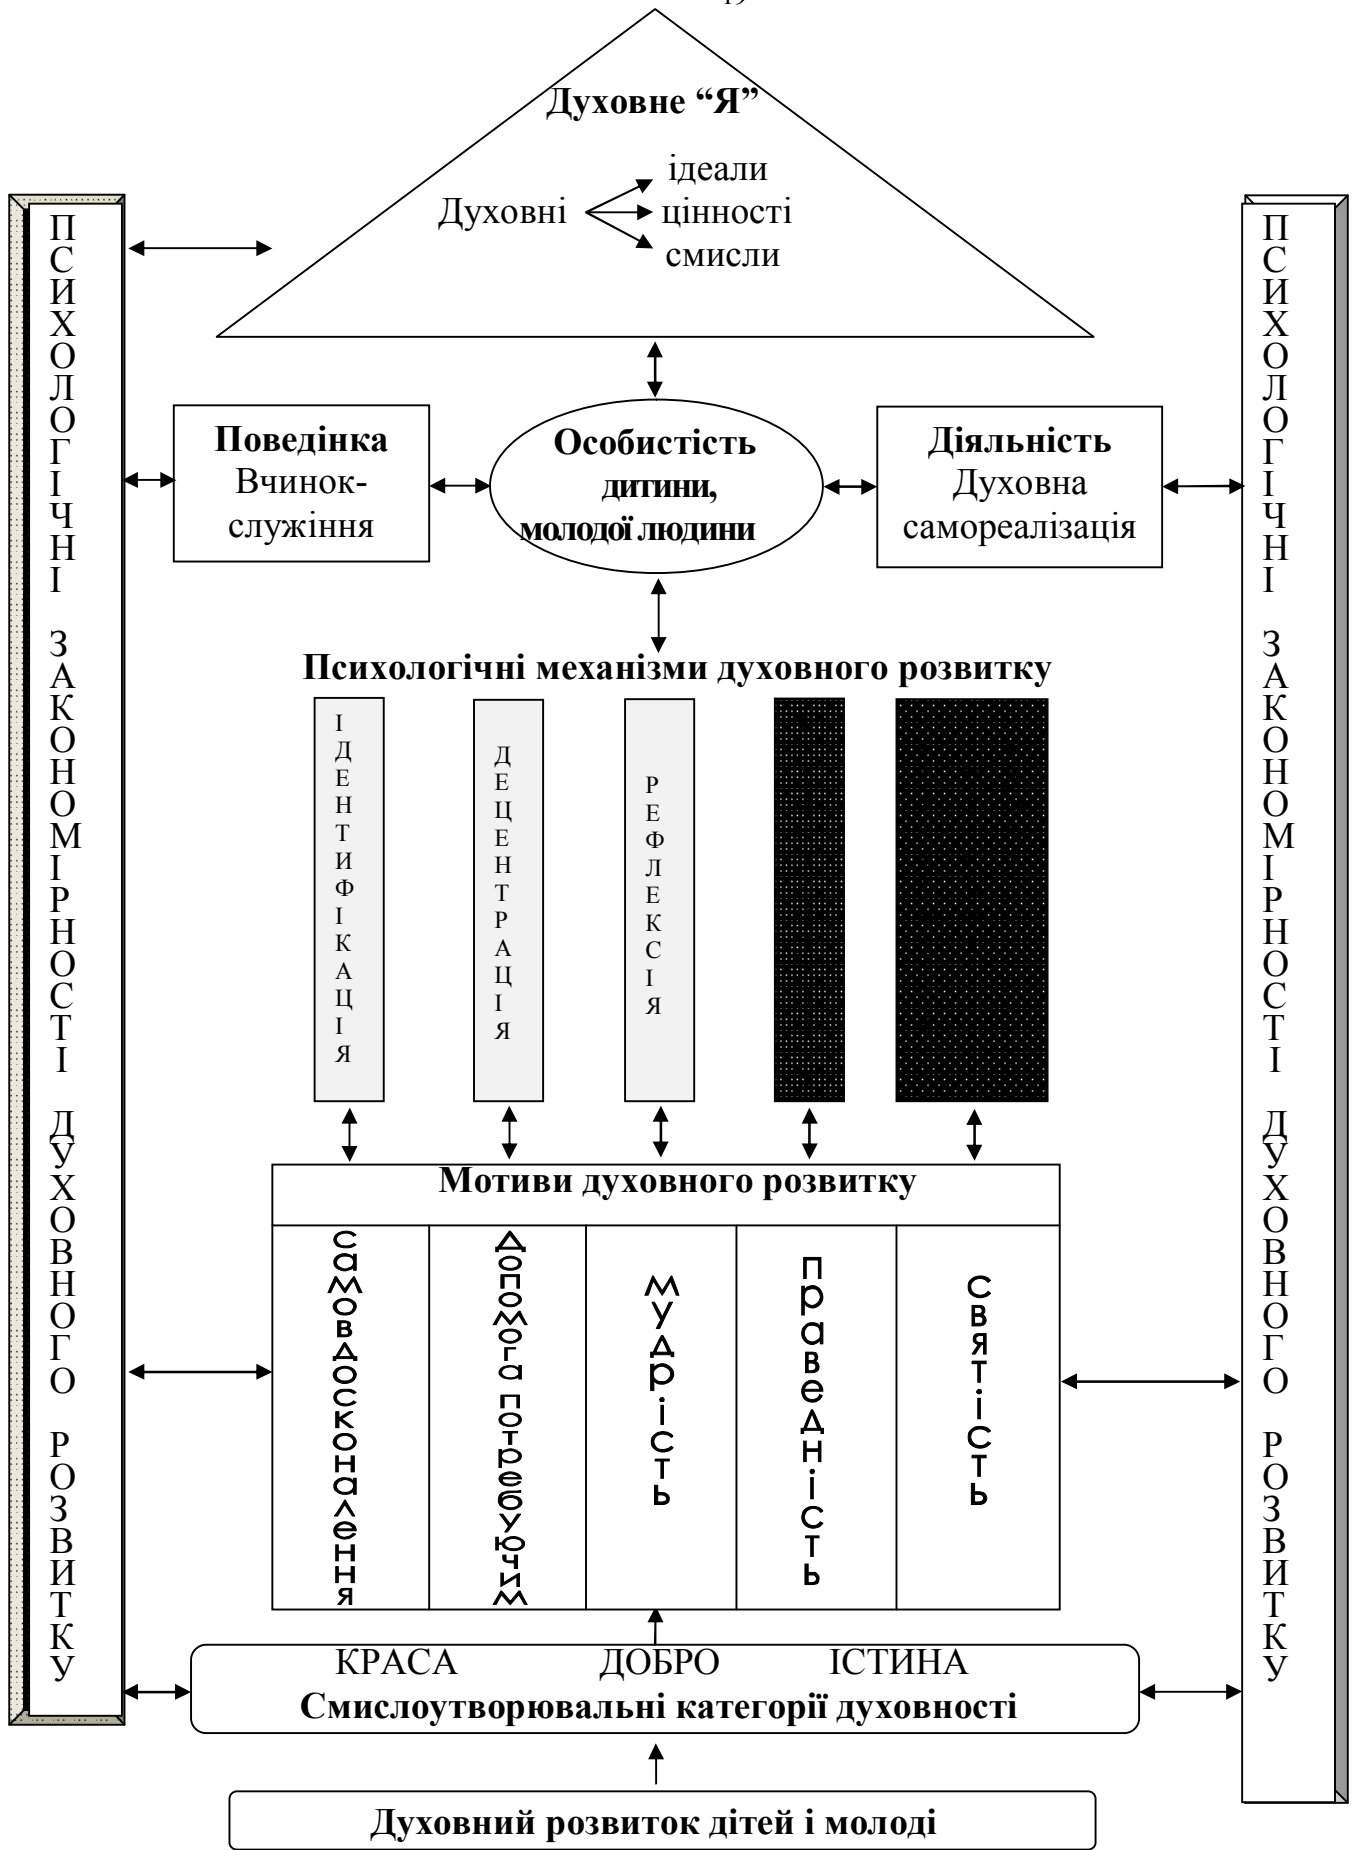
Духовне "Я"

Духовні ідеали цінності смисли

ПСИХОЛОГІЧНІ ЗАКОНОМІРНОСТІ ДУХОВНОГО РОЗВИТКУ

Поведінка
Вчинок-служіння

Особистість дитини, молодої людини

Діяльність
Духовна самореалізація

ПСИХОЛОГІЧНІ ЗАКОНОМІРНОСТІ ДУХОВНОГО РОЗВИТКУ

Психологічні механізми духовного розвитку

ІДЕНТИФІКАЦІЯ

ДЕЦЕНТРАЦІЯ

РЕФЛЕКСІЯ

Мотиви духовного розвитку

самовдосконалення

допомога потребуючим

мудрість

праведність

святість

КРАСА ДОБРО ІСТИНА
Смислоутворювальні категорії духовності

Духовний розвиток дітей і молоді